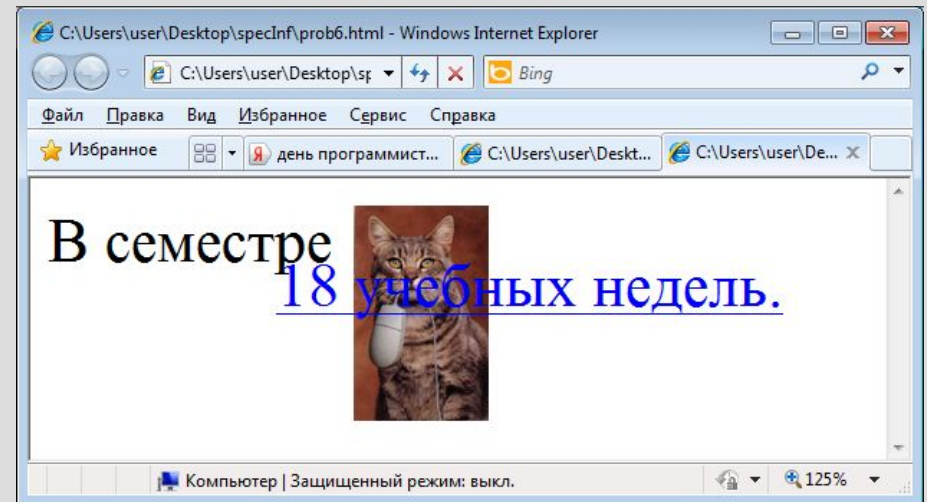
C:\Users\user\Desktop\specInf\prob6.html - Windows Internet Explorer

C:\Users\user\Desktop\sp

Bing

Файл Правка Вид Избранное Сервис Справка

Избранное

день программист...

C:\Users\user\Deskt...

C:\Users\user\De...

В семестре 18 учебных недель.

Компьютер | Защищенный режим: выкл.

125%